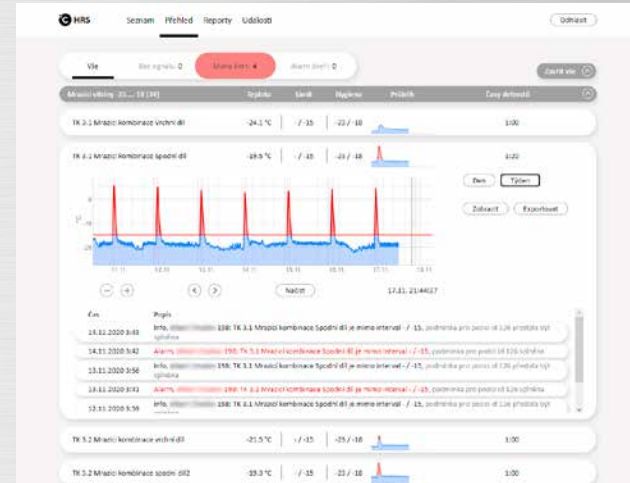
HRS Seznam Přehled Reporty Události Odhlásit

Vše Bez signálu 0 Mimo limit 4 Alarm limit 0 Zavřít vše

Mrazicí vitríny 23.... 18 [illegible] Teplota Limit Hystereze Průběh Čas detekce

TK 3.1 Mrazicí kombinace vrchní díl -24.1 °C -/-15 -23 / -18 1:00

TK 3.1 Mrazicí kombinace Spodní díl -19.5 °C -/-15 -23 / -18 1:00

Den Týden

Zobrazit Exportovat

Načíst 17.11. 21:44:17

| Čas | Popis |
|---|---|
| 14.11.2020 3:43 | Info, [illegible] 198: TK 3.1 Mrazicí kombinace Spodní díl je mimo interval -/-15, podmínka pro pozici díl 126 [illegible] |
| 14.11.2020 3:42 | Alarm, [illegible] 198: TK 3.1 Mrazicí kombinace Spodní díl je mimo interval -/-15, podmínka pro pozici díl 126 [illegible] |
| 13.11.2020 3:56 | Info, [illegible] 198: TK 3.1 Mrazicí kombinace Spodní díl je mimo interval -/-15, podmínka pro pozici díl 126 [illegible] |
| 13.11.2020 3:43 | Alarm, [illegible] 198: TK 3.1 Mrazicí kombinace Spodní díl je mimo interval -/-15, podmínka pro pozici díl 126 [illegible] |
| 13.11.2020 3:39 | Info, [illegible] 198: TK 3.1 Mrazicí kombinace Spodní díl je mimo interval -/-15, podmínka pro pozici díl 126 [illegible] |

TK 3.2 Mrazicí kombinace vrchní díl -21.5 °C -/-15 -25 / -18 1:00

TK 3.2 Mrazicí kombinace spodní díl2 -19.3 °C -/-15 -23 / -18 1:00